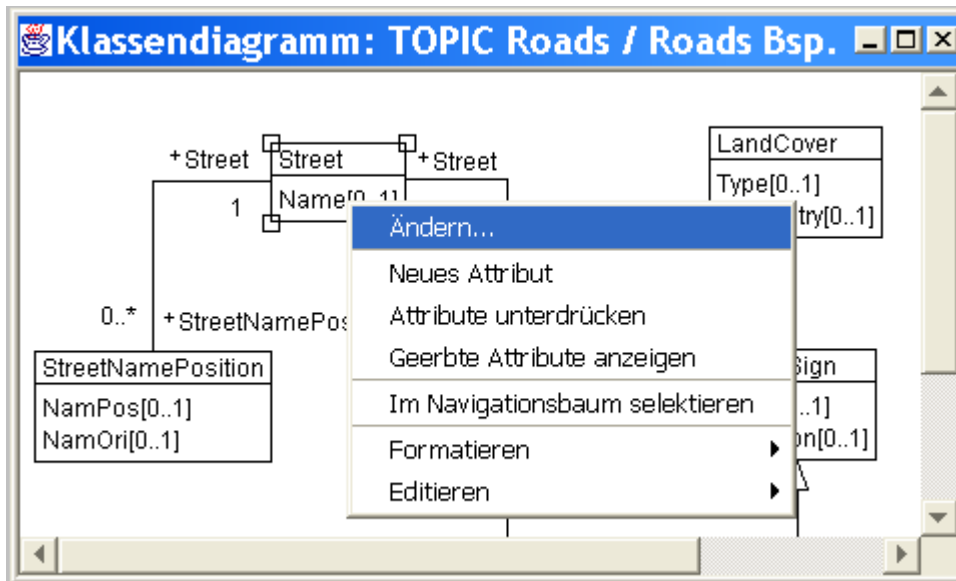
Klassendiagramm: TOPIC Roads / Roads Bsp.

+Street
Street
+Street
Name[0..1]
1
0..*
+StreetNamePos

StreetNamePosition
NamPos[0..1]
NamOri[0..1]

LandCover
Type[0..1]
try[0..1]

Sign
..1]
on[0..1]

Ändern...
Neues Attribut
Attribute unterdrücken
Geerbte Attribute anzeigen
Im Navigationsbaum selektieren
Formatieren
Editieren